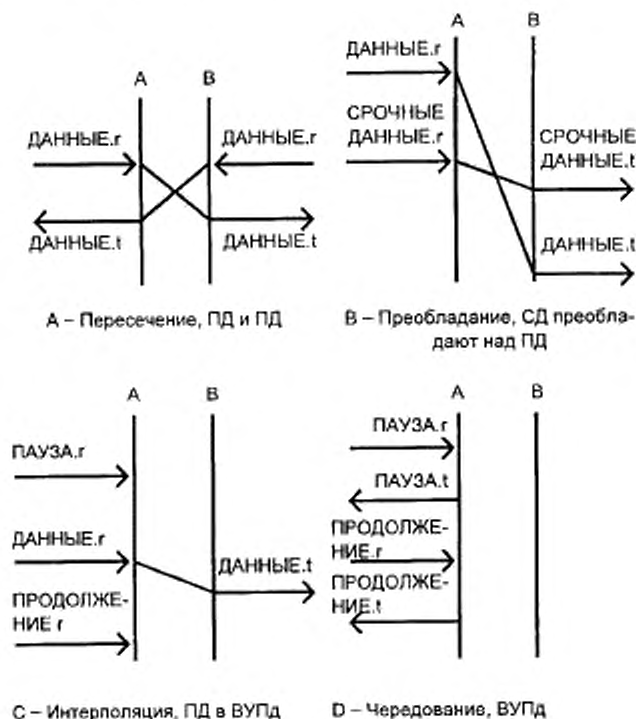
A B

ДАННЫЕ.r

ДАННЫЕ.r

ДАННЫЕ.t

ДАННЫЕ.t

A – Пересечение, ПД и ПД

A B

ДАННЫЕ.r

СРОЧНЫЕ ДАННЫЕ.r

СРОЧНЫЕ ДАННЫЕ.t

ДАННЫЕ.t

B – Преобладание, СД преобладают над ПД

A B

ПАУЗА.r

ДАННЫЕ.r

ДАННЫЕ.t

ПРОДОЛЖЕНИЕ r

C – Интерполяция, ПД в ВУПд

A B

ПАУЗА.r

ПАУЗА.t

ПРОДОЛЖЕНИЕ.r

ПРОДОЛЖЕНИЕ.t

D – Чередование, ВУПд